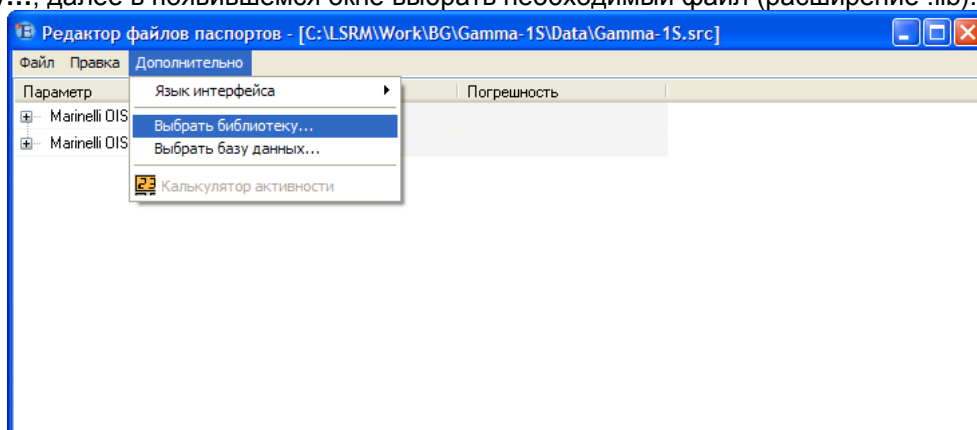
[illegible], далее в появившемся окне выбрать необходимый файл (расширение .lib).

Редактор файлов паспортов - [C:\LSRM\Work\BG\Gamma-1S\Data\Gamma-1S.src]

Файл Правка Дополнительно

Параметр

Погрешность

Marinelli OIS

Marinelli OIS

Язык интерфейса

Выбрать библиотеку...

Выбрать базу данных...

Калькулятор активности